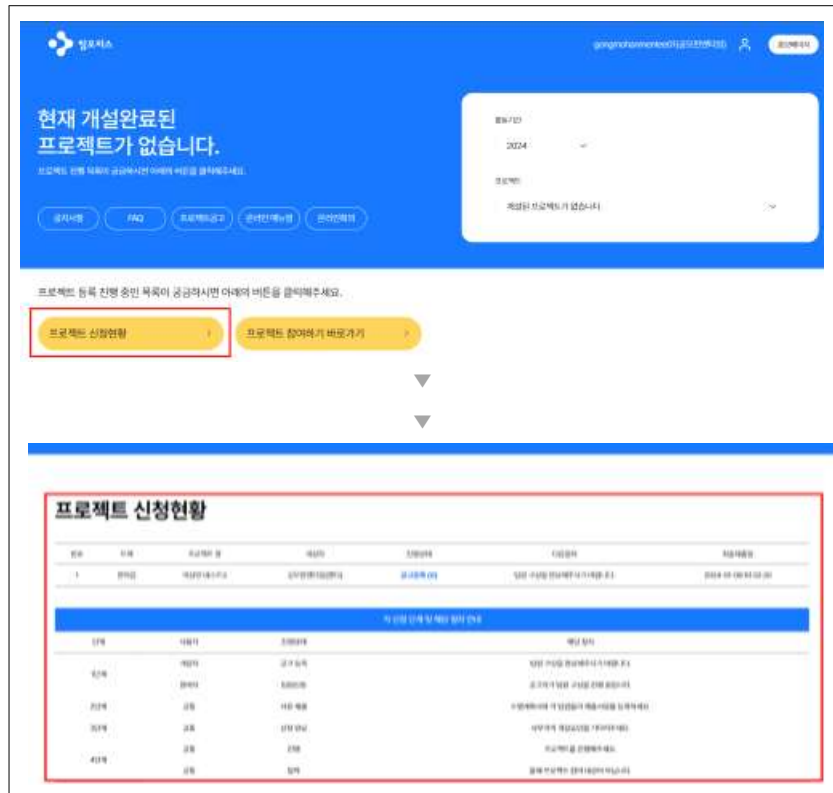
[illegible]

gongmohommentee(이공모전멘티접) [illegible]

현재 개설완료된 프로젝트가 없습니다.

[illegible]

공지사항 FAQ 프로젝트공고 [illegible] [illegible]

활동기간

2024

프로젝트

개설된 프로젝트가 없습니다

프로젝트 등록 진행 중인 목록이 궁금하시면 아래의 버튼을 클릭해주세요.

프로젝트 신청현황 >

프로젝트 참여하기 바로가기 >

프로젝트 신청현황

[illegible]